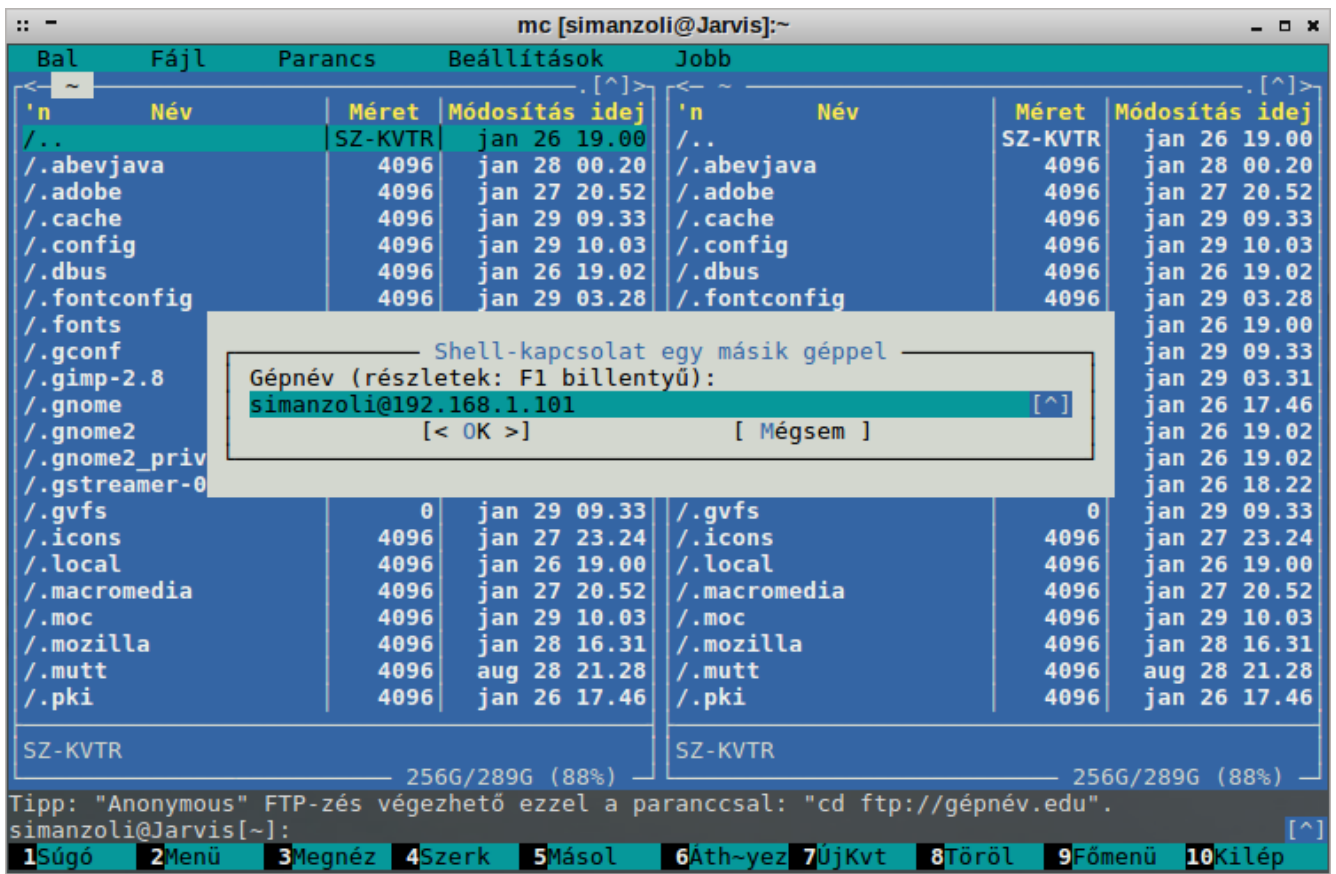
mc [simanzoli@Jarvis]:~

Bal Fájl Parancs Beállítások Jobb

<─ ~ .[^]> <─ ~ .[^]>

| 'n Név | Méret | Módosítás idej | 'n Név | Méret | Módosítás idej |
|---|---|---|---|---|---|
| /.. | SZ-KVTR | jan 26 19.00 | /.. | SZ-KVTR | jan 26 19.00 |
| /.abevjava | 4096 | jan 28 00.20 | /.abevjava | 4096 | jan 28 00.20 |
| /.adobe | 4096 | jan 27 20.52 | /.adobe | 4096 | jan 27 20.52 |
| /.cache | 4096 | jan 29 09.33 | /.cache | 4096 | jan 29 09.33 |
| /.config | 4096 | jan 29 10.03 | /.config | 4096 | jan 29 10.03 |
| /.dbus | 4096 | jan 26 19.02 | /.dbus | 4096 | jan 26 19.02 |
| /.fontconfig | 4096 | jan 29 03.28 | /.fontconfig | 4096 | jan 29 03.28 |
| /.fonts | | | | | jan 26 19.00 |
| /.gconf | | | | | jan 29 09.33 |
| /.gimp-2.8 | | | | | jan 29 03.31 |
| /.gnome | | | | | jan 26 17.46 |
| /.gnome2 | | | | | jan 26 19.02 |
| /.gnome2_priv | | | | | jan 26 19.02 |
| /.gstreamer-0 | | | | | jan 26 18.22 |
| /.gvfs | 0 | jan 29 09.33 | /.gvfs | 0 | jan 29 09.33 |
| /.icons | 4096 | jan 27 23.24 | /.icons | 4096 | jan 27 23.24 |
| /.local | 4096 | jan 26 19.00 | /.local | 4096 | jan 26 19.00 |
| /.macromedia | 4096 | jan 27 20.52 | /.macromedia | 4096 | jan 27 20.52 |
| /.moc | 4096 | jan 29 10.03 | /.moc | 4096 | jan 29 10.03 |
| /.mozilla | 4096 | jan 28 16.31 | /.mozilla | 4096 | jan 28 16.31 |
| /.mutt | 4096 | aug 28 21.28 | /.mutt | 4096 | aug 28 21.28 |
| /.pki | 4096 | jan 26 17.46 | /.pki | 4096 | jan 26 17.46 |

Shell-kapcsolat egy másik géppel
Gépnév (részletek: F1 billentyű):
simanzoli@192.168.1.101 [^]
[< OK >] [ Mégsem ]

SZ-KVTR SZ-KVTR
256G/289G (88%) 256G/289G (88%)

Tipp: "Anonymous" FTP-zés végezhető ezzel a paranccsal: "cd ftp://gépnév.edu".
simanzoli@Jarvis[~]: [^]
1Súgó 2Menü 3Megnéz 4Szerk 5Másol 6Áth~yez 7ÚjKvt 8Töröl 9Főmenü 10Kilép